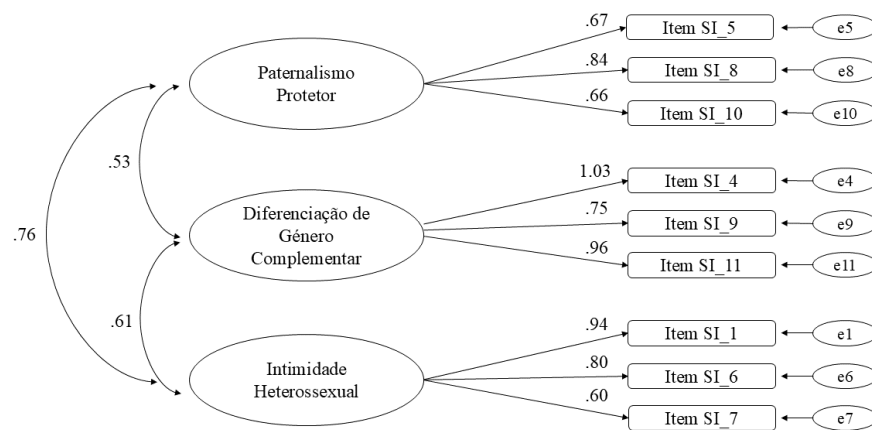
.76

.53

.61

Paternalismo Protetor

.67
.84
.66

Item SI_5
Item SI_8
Item SI_10

e5
e8
e10

Diferenciação de Género Complementar

1.03
.75
.96

Item SI_4
Item SI_9
Item SI_11

e4
e9
e11

Intimidade Heterossexual

.94
.80
.60

Item SI_1
Item SI_6
Item SI_7

e1
e6
e7